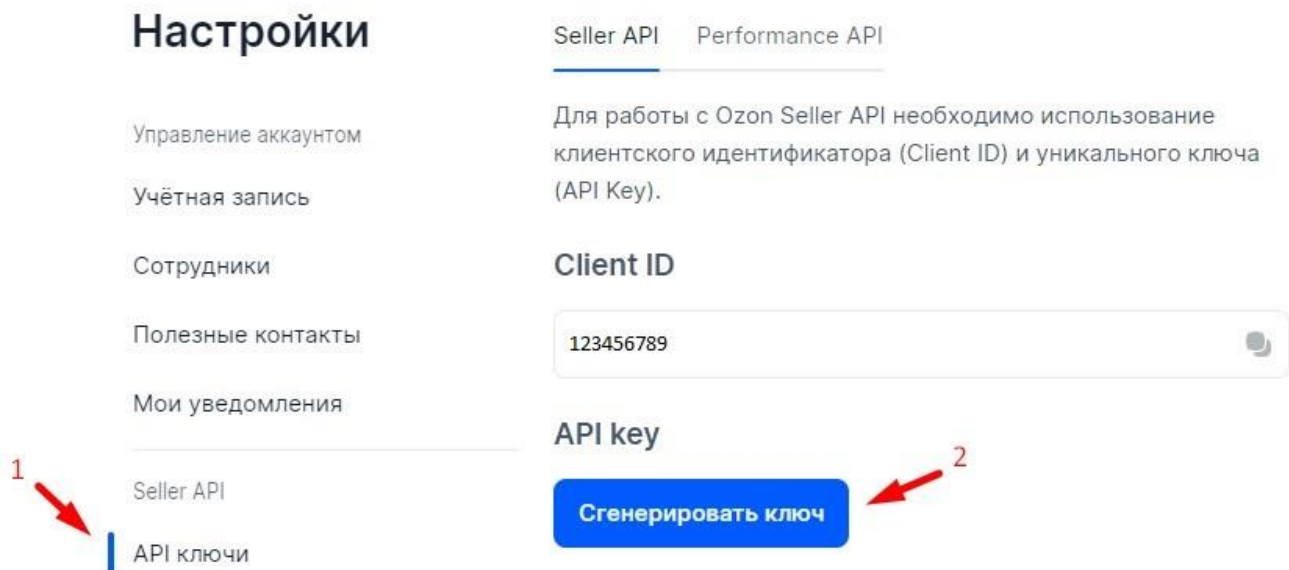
Настройки

Управление аккаунтом

Учётная запись

Сотрудники

Полезные контакты

Мои уведомления

Seller API

1

API ключи

Seller API Performance API

Для работы с Ozon Seller API необходимо использование клиентского идентификатора (Client ID) и уникального ключа (API Key).

Client ID

123456789

API key

2

Сгенерировать ключ